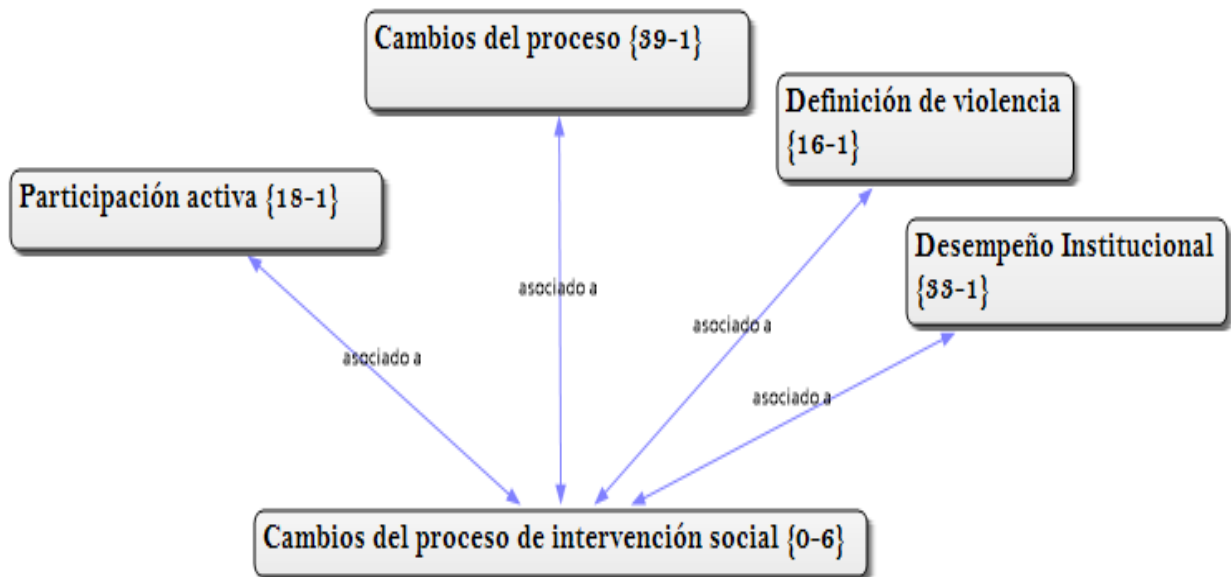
Cambios del proceso {39-1}

Definición de violencia {16-1}

Participación activa {18-1}

Desempeño Institucional {33-1}

asociado a

asociado a

asociado a

asociado a

Cambios del proceso de intervención social {0-6}